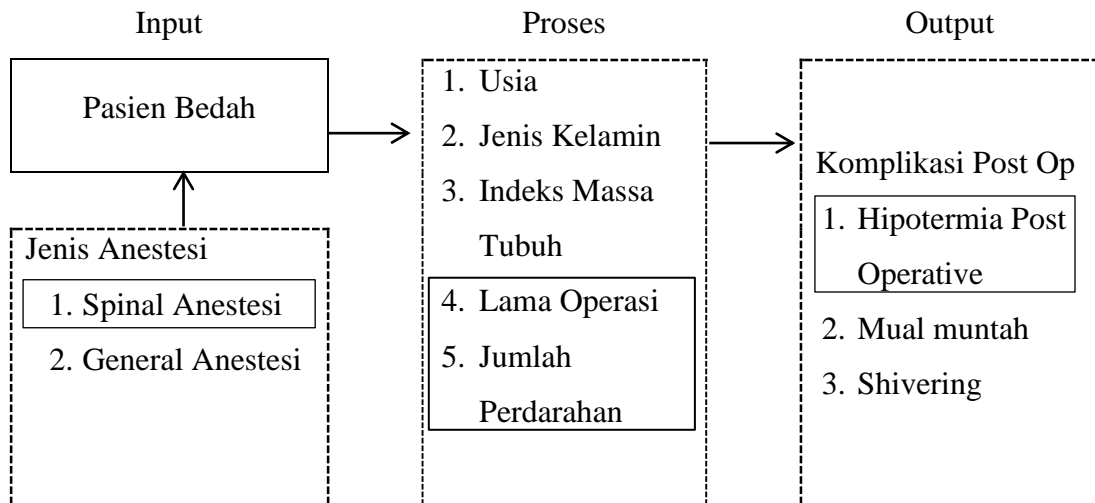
Input

Pasien Bedah

Jenis Anestesi

1. Spinal Anestesi
2. General Anestesi

Proses

1. Usia
2. Jenis Kelamin
3. Indeks Massa Tubuh
4. Lama Operasi
5. Jumlah Perdarahan

Output

Komplikasi Post Op

1. Hipotermia Post Operative
2. Mual muntah
3. Shivering